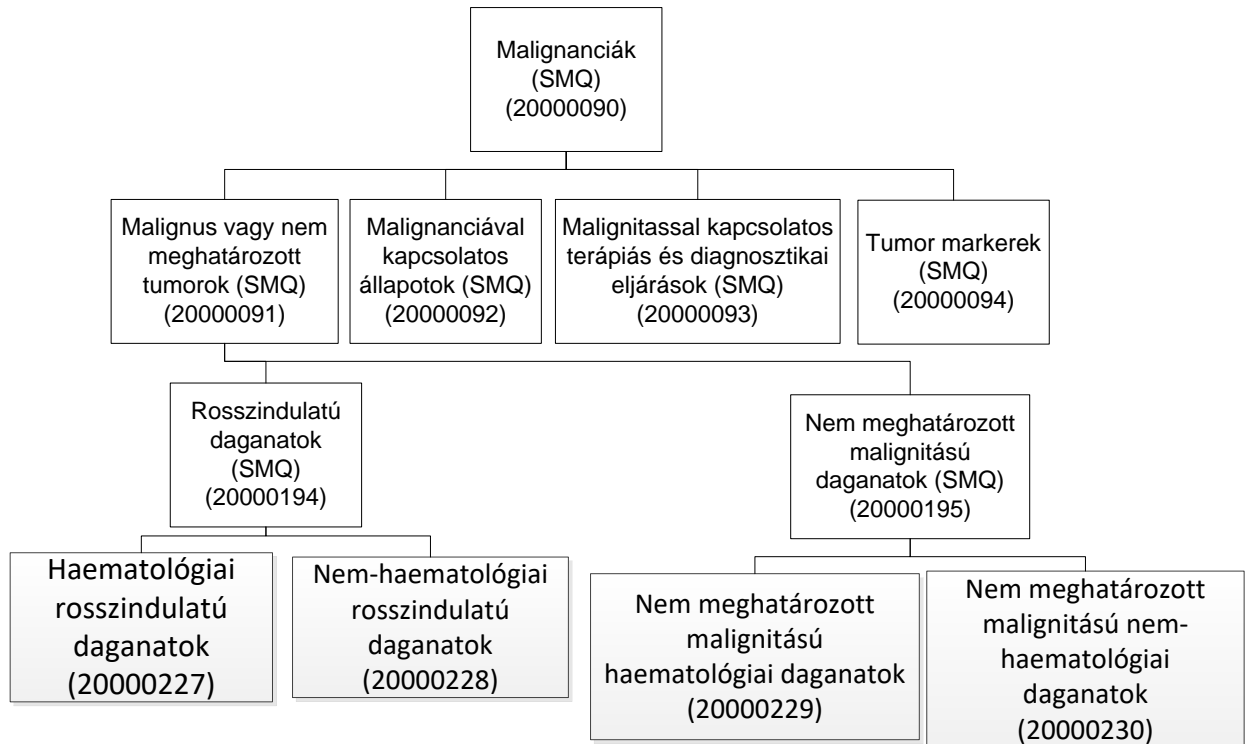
Malignanciák (SMQ) (20000090)

Malignus vagy nem meghatározott tumorok (SMQ) (20000091)

Malignanciával kapcsolatos állapotok (SMQ) (20000092)

Malignitassal kapcsolatos terápiás és diagnosztikai eljárások (SMQ) (20000093)

Tumor markerek (SMQ) (20000094)

Rosszindulatú daganatok (SMQ) (20000194)

Nem meghatározott malignitású daganatok (SMQ) (20000195)

Haematológiai rosszindulatú daganatok (20000227)

Nem-haematológiai rosszindulatú daganatok (20000228)

Nem meghatározott malignitású haematológiai daganatok (20000229)

Nem meghatározott malignitású nem-haematológiai daganatok (20000230)